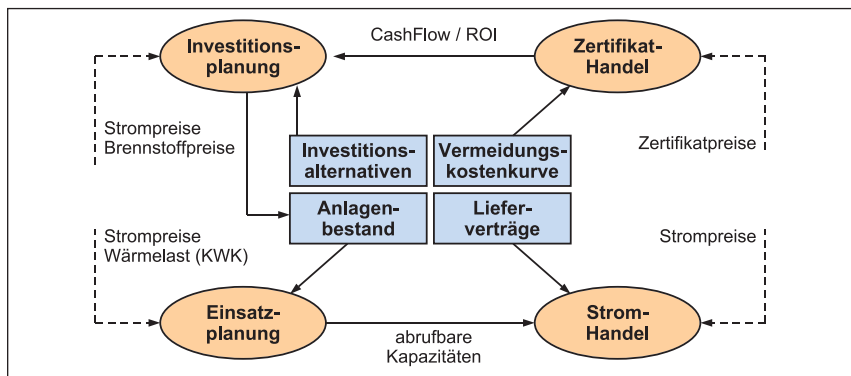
Investitionsplanung

CashFlow / ROI

Zertifikat-Handel

Strompreise
Brennstoffpreise

Investitionsalternativen

Vermeidungskostenkurve

Zertifikatpreise

Anlagenbestand

Lieferverträge

Strompreise
Wärmelast (KWK)

Strompreise

Einsatzplanung

abrufbare
Kapazitäten

Strom-Handel